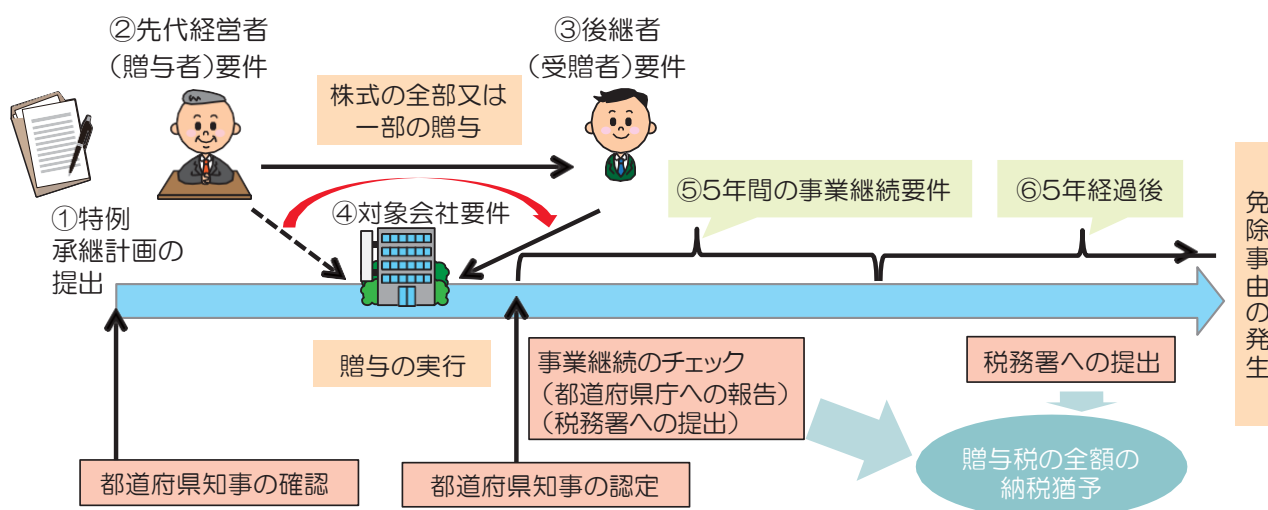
②先代経営者（贈与者）要件

③後継者（受贈者）要件

株式の全部又は一部の贈与

①特例承継計画の提出

④対象会社要件

⑤5年間の事業継続要件

⑥5年経過後

免除事由の発生

贈与の実行

事業継続のチェック（都道府県庁への報告）（税務署への提出）

税務署への提出

贈与税の全額の納税猶予

都道府県知事の確認

都道府県知事の認定